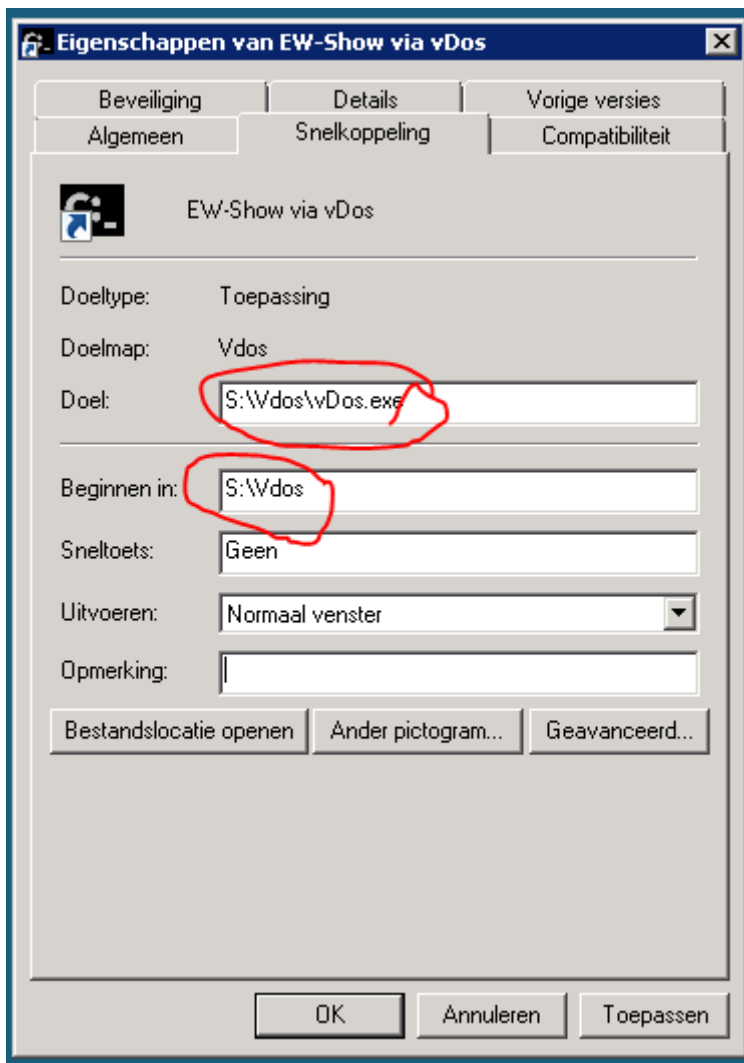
Eigenschappen van EW-Show via vDos

Beveiliging | Details | Vorige versies
Algemeen | Snelkoppeling | Compatibiliteit

EW-Show via vDos

Doeltype: Toepassing

Doelmap: Vdos

Doel: S:\Vdos\vDos.exe

Beginnen in: S:\Vdos

Sneltoets: Geen

Uitvoeren: Normaal venster

Opmerking:

Bestandslocatie openen
Ander pictogram...
Geavanceerd...

OK
Annuleren
Toepassen